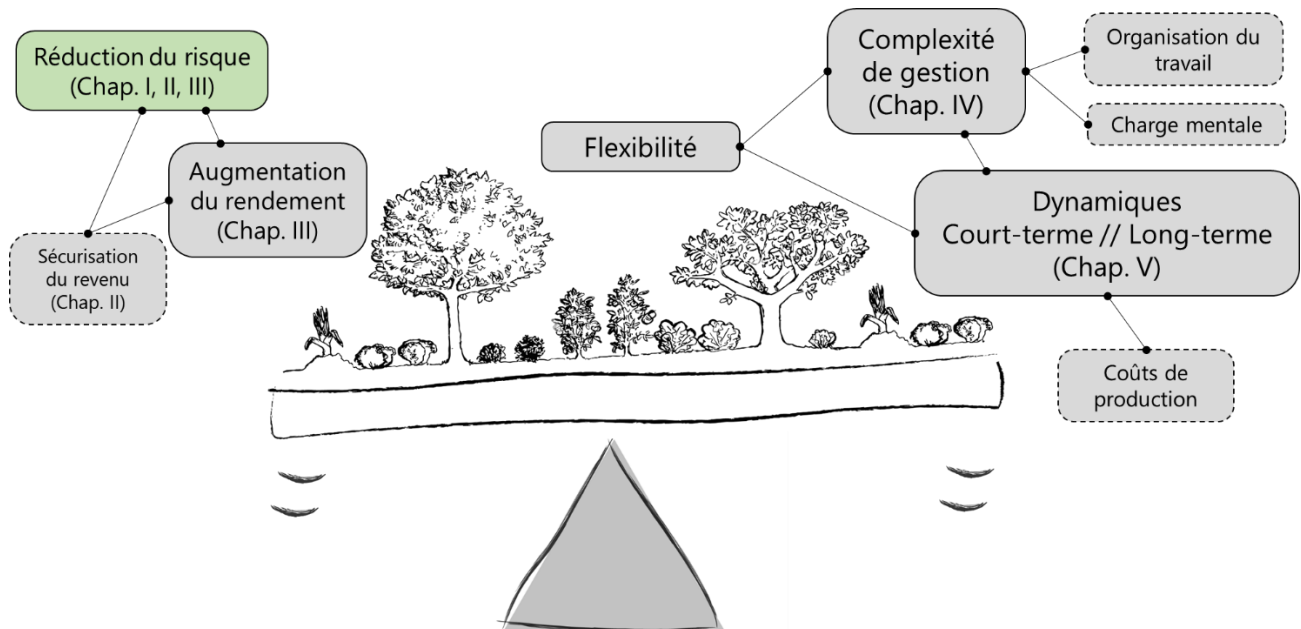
Réduction du risque (Chap. I, II, III)

Augmentation du rendement (Chap. III)

Sécurisation du revenu (Chap. II)

Flexibilité

Complexité de gestion (Chap. IV)

Organisation du travail

Charge mentale

Dynamiques Court-terme // Long-terme (Chap. V)

Coûts de production